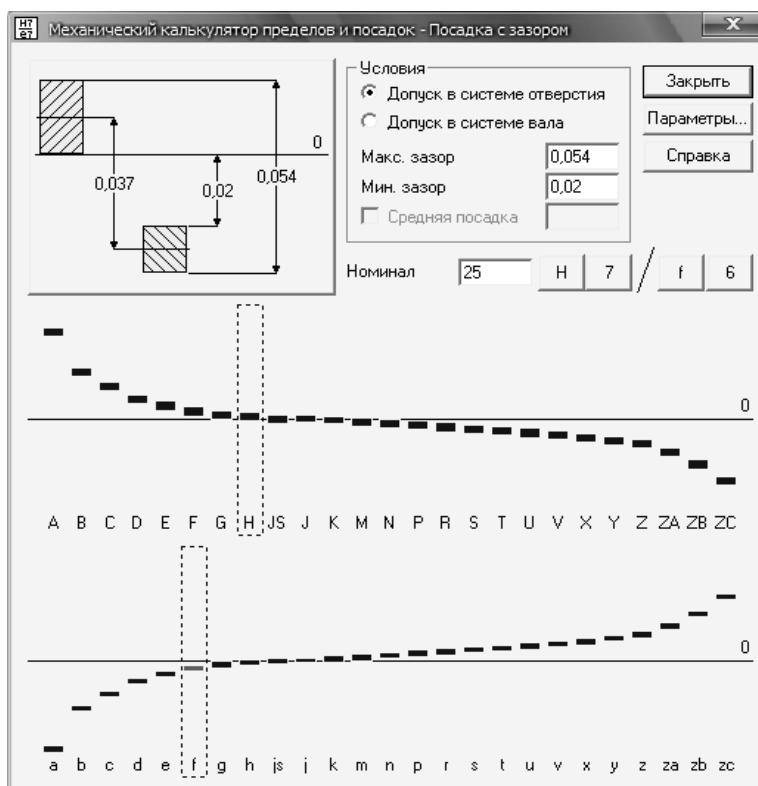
Механический калькулятор пределов и посадок - Посадка с зазором

0
0,037
0,02
0,054

Условия
Допуск в системе отверстия
Допуск в системе вала
Макс. зазор 0,054
Мин. зазор 0,02
Средняя посадка

Закрыть
Параметры...
Справка

Номинал 25 H 7 / f 6

0

A B C D E F G H JS J K M N P R S T U V X Y Z ZA ZB ZC

0

a b c d e f g h js j k m n p r s t u v x y z za zb zc